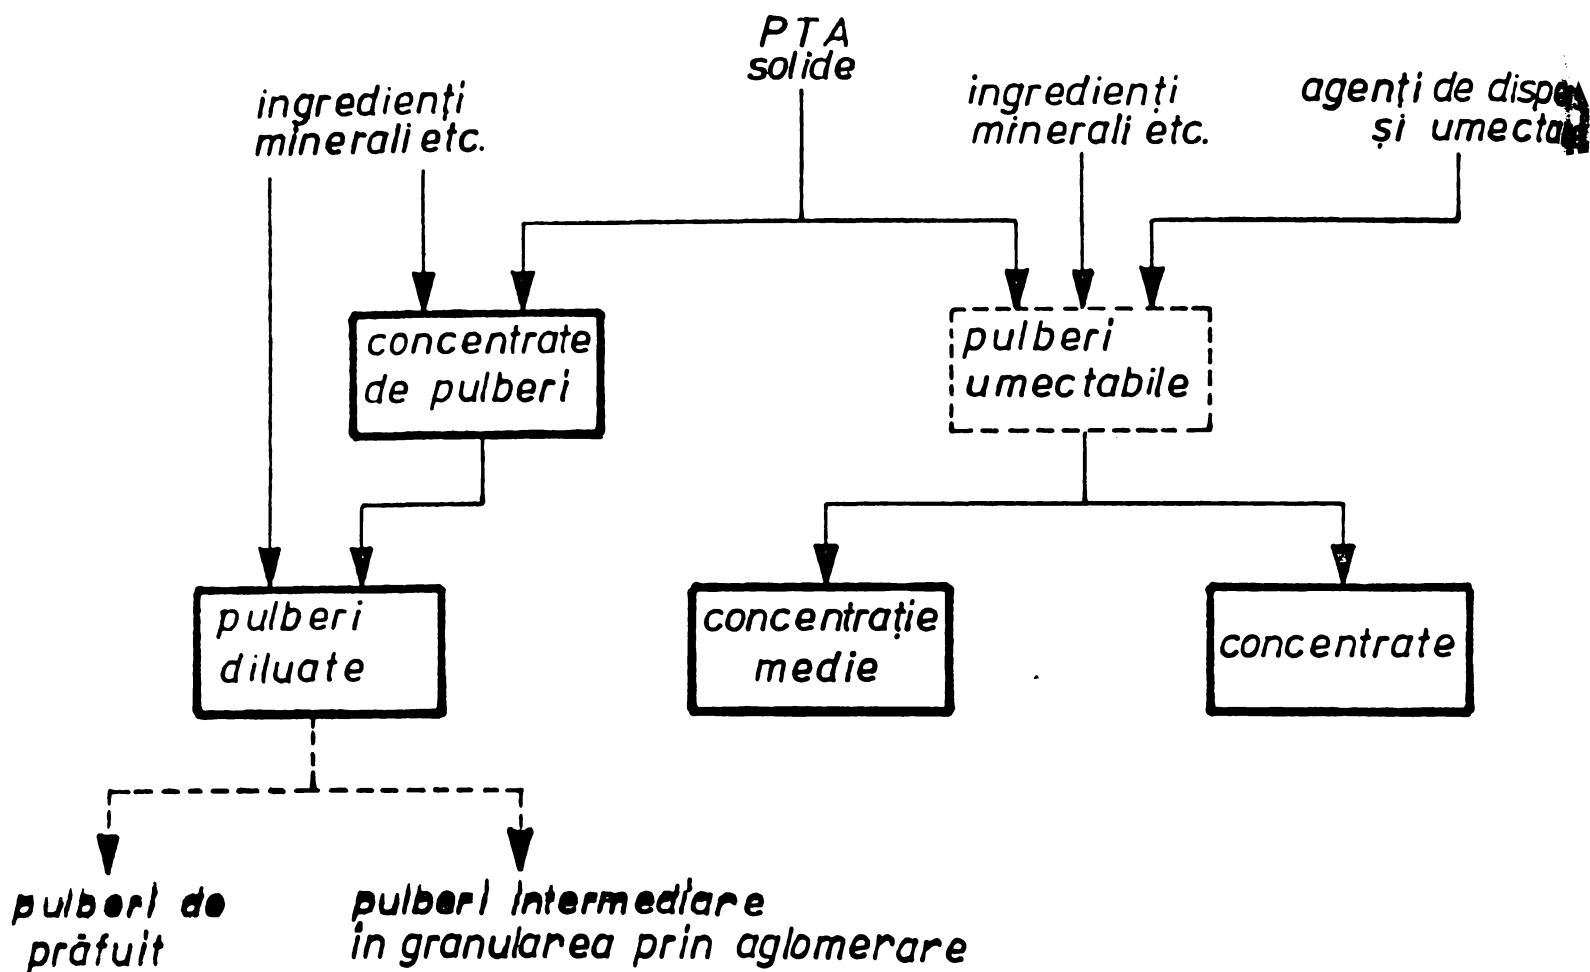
PTA
solide

ingredienți
minerali etc.

ingredienți
minerali etc.

agenți de disp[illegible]
și umecta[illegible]

concentrate
de pulberi

pulberi
umectabile

pulberi
diluate

concentrație
medie

concentrate

pulberi de
prăfuit

pulberi intermediare
în granularea prin aglomerare